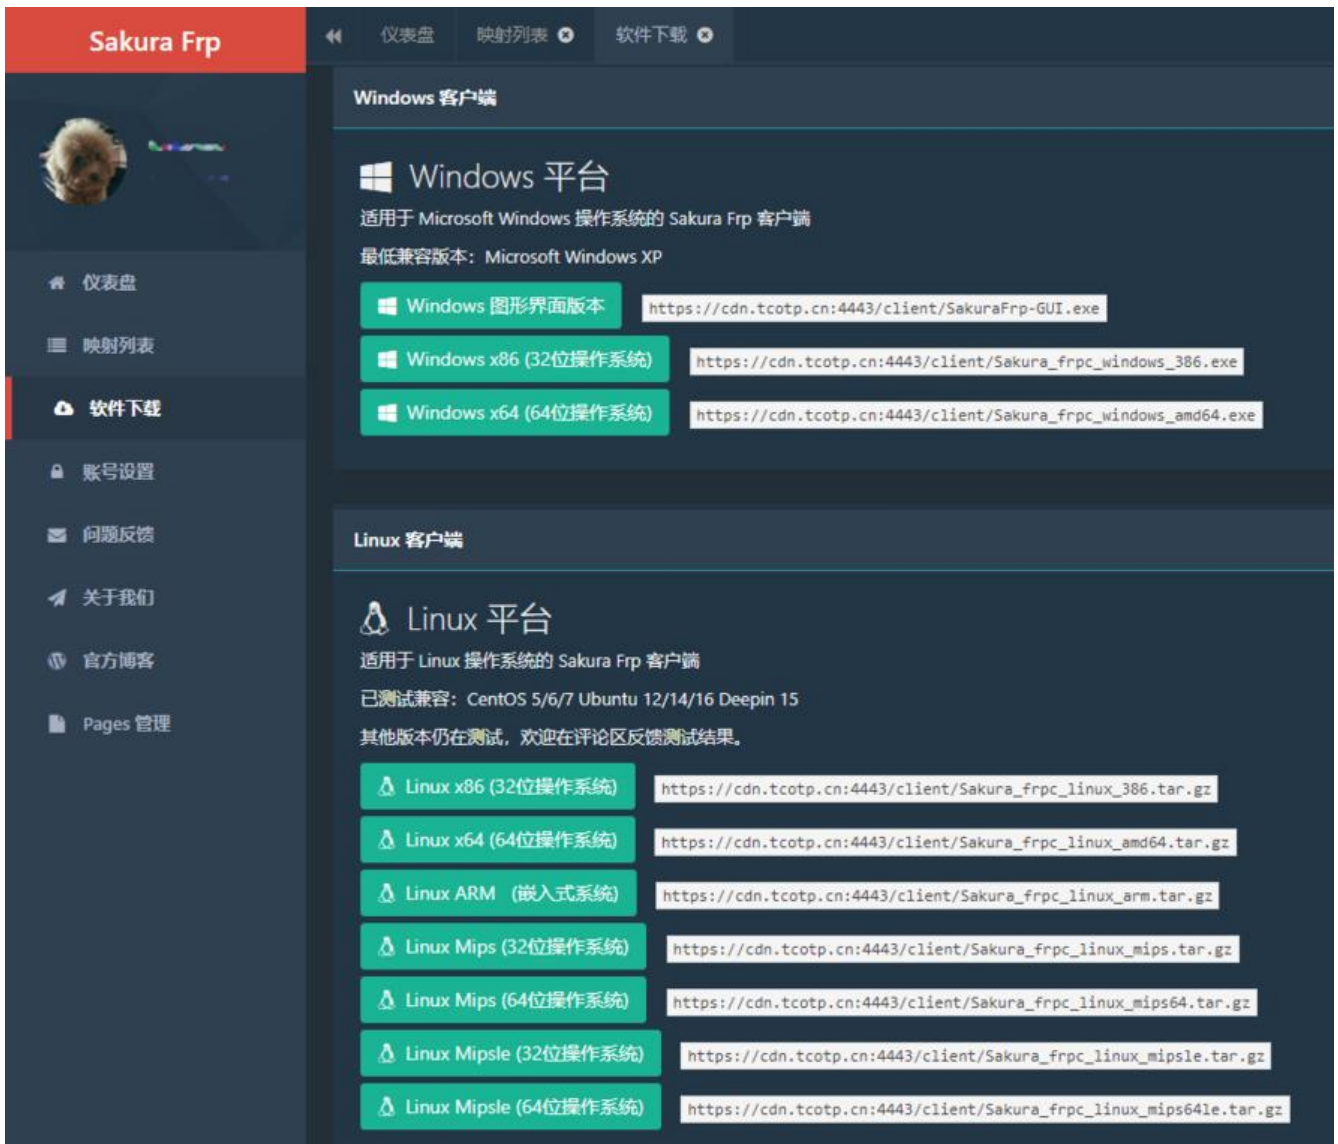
Sakura Frp

仪表盘 映射列表 软件下载

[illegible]

仪表盘
映射列表
软件下载
账号设置
问题反馈
关于我们
官方博客
Pages 管理

Windows 客户端

Windows 平台

适用于 Microsoft Windows 操作系统的 Sakura Frp 客户端

最低兼容版本：Microsoft Windows XP

Windows 图形界面版本 https://cdn.tcotp.cn:4443/client/SakuraFrp-GUI.exe

Windows x86 (32位操作系统) https://cdn.tcotp.cn:4443/client/Sakura_frpc_windows_386.exe

Windows x64 (64位操作系统) https://cdn.tcotp.cn:4443/client/Sakura_frpc_windows_amd64.exe

Linux 客户端

Linux 平台

适用于 Linux 操作系统的 Sakura Frp 客户端

已测试兼容：CentOS 5/6/7 Ubuntu 12/14/16 Deepin 15

其他版本仍在测试，欢迎在评论区反馈测试结果。

Linux x86 (32位操作系统) https://cdn.tcotp.cn:4443/client/Sakura_frpc_linux_386.tar.gz

Linux x64 (64位操作系统) https://cdn.tcotp.cn:4443/client/Sakura_frpc_linux_amd64.tar.gz

Linux ARM （嵌入式系统） https://cdn.tcotp.cn:4443/client/Sakura_frpc_linux_arm.tar.gz

Linux Mips (32位操作系统) https://cdn.tcotp.cn:4443/client/Sakura_frpc_linux_mips.tar.gz

Linux Mips (64位操作系统) https://cdn.tcotp.cn:4443/client/Sakura_frpc_linux_mips64.tar.gz

Linux Mipsle (32位操作系统) https://cdn.tcotp.cn:4443/client/Sakura_frpc_linux_mipsle.tar.gz

Linux Mipsle (64位操作系统) https://cdn.tcotp.cn:4443/client/Sakura_frpc_linux_mips64le.tar.gz